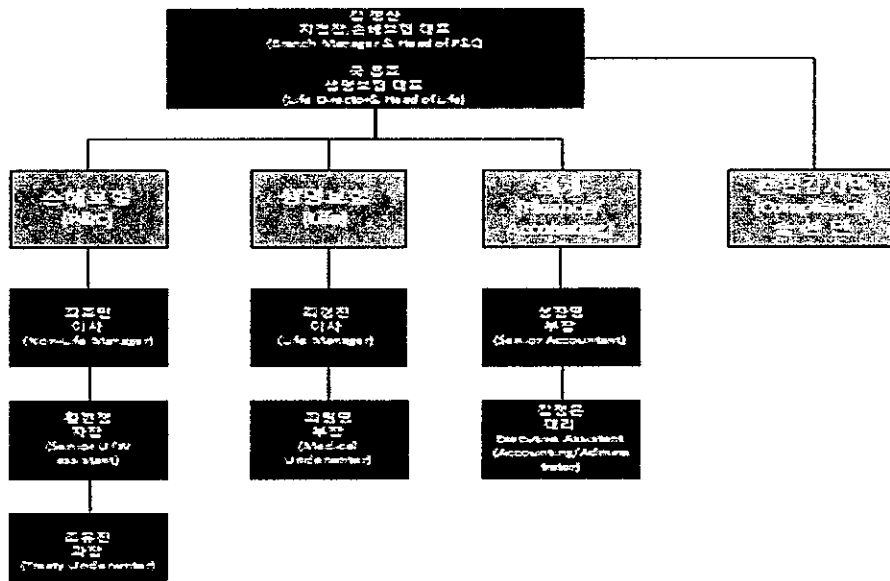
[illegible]
지점장,손해보험 대표
(Branch Manager & Head of P&C)
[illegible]
생명보험 대표
(Life Director & Head of Life)

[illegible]
(P&C)

생명보험
(Life)

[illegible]
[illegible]
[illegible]

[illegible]
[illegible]

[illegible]
이사
(Non-Life Manager)

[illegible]
차장
(Senior U/W assistant)

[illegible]
과장
(Treaty Underwriter)

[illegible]
이사
(Life Manager)

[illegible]
부장
(Medical Underwriter)

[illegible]
부장
(Senior Accountant)

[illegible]
대리
Executive Assistant (Accounting/Administrator)